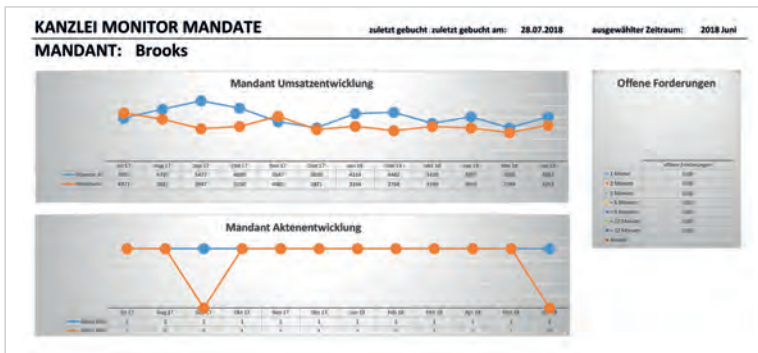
KANZLEI MONITOR MANDATE

zuletzt gebucht zuletzt gebucht am: 28.07.2018

ausgewählter Zeitraum: 2018 Juni

MANDANT: Brooks

Mandant Umsatzentwicklung

| | Jul 17 | Aug 17 | Sep 17 | Okt 17 | Nov 17 | Dez 17 | Jan 18 | Feb 18 | Mär 18 | Apr 18 | Mai 18 | Jun 18 |
|---|---|---|---|---|---|---|---|---|---|---|---|---|
| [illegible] | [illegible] | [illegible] | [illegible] | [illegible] | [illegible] | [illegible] | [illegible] | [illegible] | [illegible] | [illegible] | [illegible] | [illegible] |
| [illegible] | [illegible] | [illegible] | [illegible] | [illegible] | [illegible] | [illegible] | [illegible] | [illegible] | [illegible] | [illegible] | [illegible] | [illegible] |

Offene Forderungen

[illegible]

Mandant Aktenentwicklung

| | Jul 17 | Aug 17 | Sep 17 | Okt 17 | Nov 17 | Dez 17 | Jan 18 | Feb 18 | Mär 18 | Apr 18 | Mai 18 | Jun 18 |
|---|---|---|---|---|---|---|---|---|---|---|---|---|
| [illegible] | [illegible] | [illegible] | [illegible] | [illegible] | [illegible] | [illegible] | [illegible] | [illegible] | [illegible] | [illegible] | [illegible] | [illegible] |
| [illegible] | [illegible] | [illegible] | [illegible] | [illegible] | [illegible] | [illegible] | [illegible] | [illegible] | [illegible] | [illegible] | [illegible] | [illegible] |